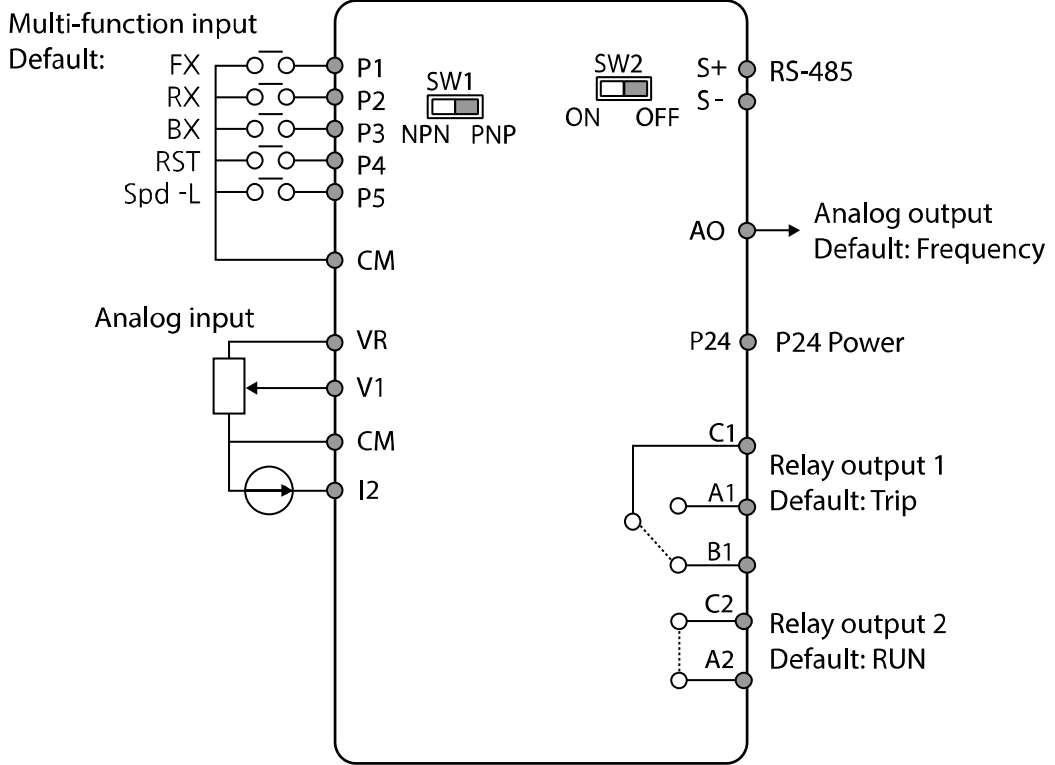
Multi-function input
Default:

FX
RX
BX
RST
Spd -L

P1
P2
P3
P4
P5
CM

SW1
NPN PNP

SW2
ON OFF

S+ RS-485
S-

AO Analog output
Default: Frequency

Analog input

VR
V1
CM
I2

P24 P24 Power

C1
Relay output 1
A1 Default: Trip
B1

C2 Relay output 2
A2 Default: RUN